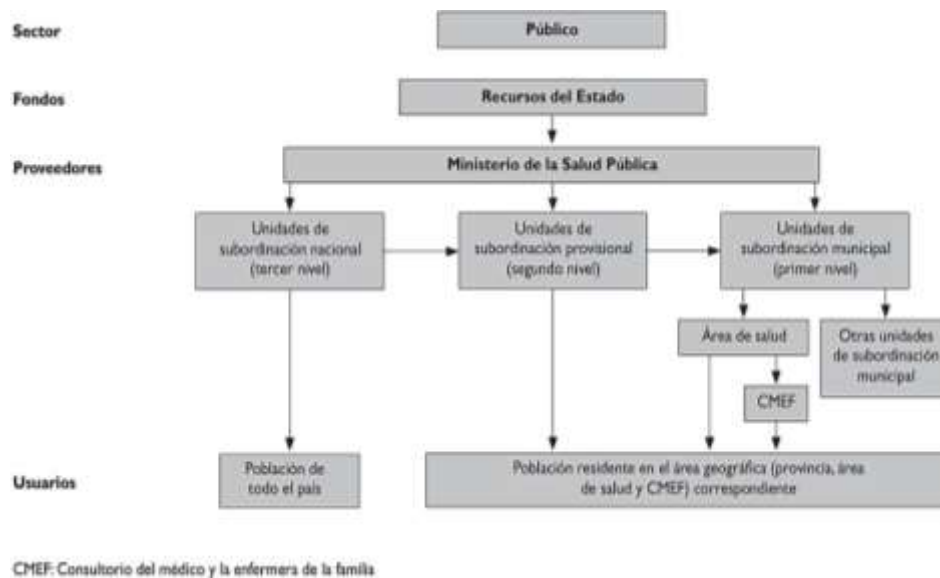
Sector

Público

Fondos

Recursos del Estado

Proveedores

Ministerio de la Salud Pública

Unidades de subordinación nacional (tercer nivel)

Unidades de subordinación provisional (segundo nivel)

Unidades de subordinación municipal (primer nivel)

Área de salud

Otras unidades de subordinación municipal

CMEF

Usuarios

Población de todo el país

Población residente en el área geográfica (provincia, área de salud y CMEF) correspondiente

CMEF: Consultorio del médico y la enfermera de la familia